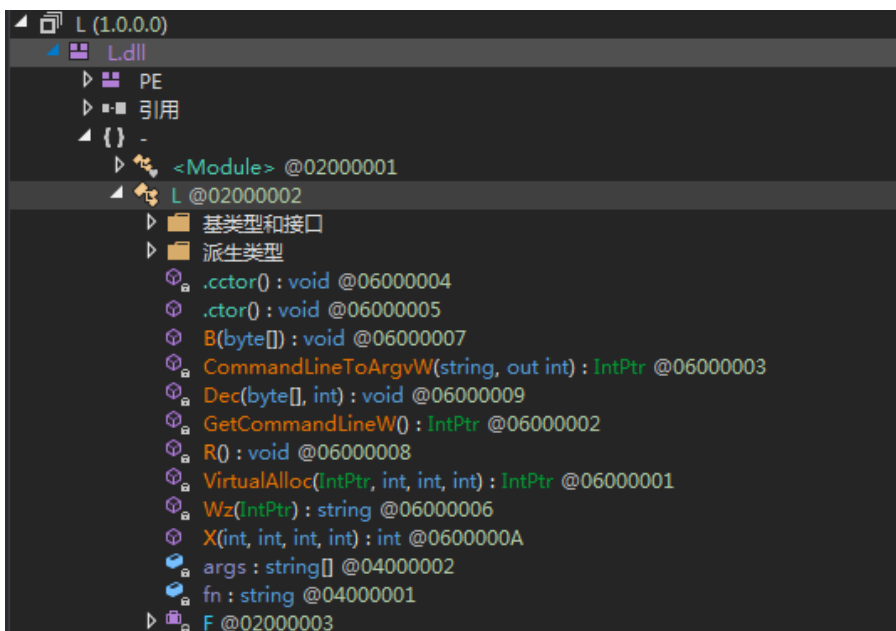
L (1.0.0.0)
L.dll
PE
引用
{ } -
<Module> @02000001
L @02000002
基类型和接口
派生类型
.cctor() : void @06000004
.ctor() : void @06000005
B(byte[]) : void @06000007
CommandLineToArgvW(string, out int) : IntPtr @06000003
Dec(byte[], int) : void @06000009
GetCommandLineW() : IntPtr @06000002
R() : void @06000008
VirtualAlloc(IntPtr, int, int, int) : IntPtr @06000001
Wz(IntPtr) : string @06000006
X(int, int, int, int) : int @0600000A
args : string[] @04000002
fn : string @04000001
F @02000003